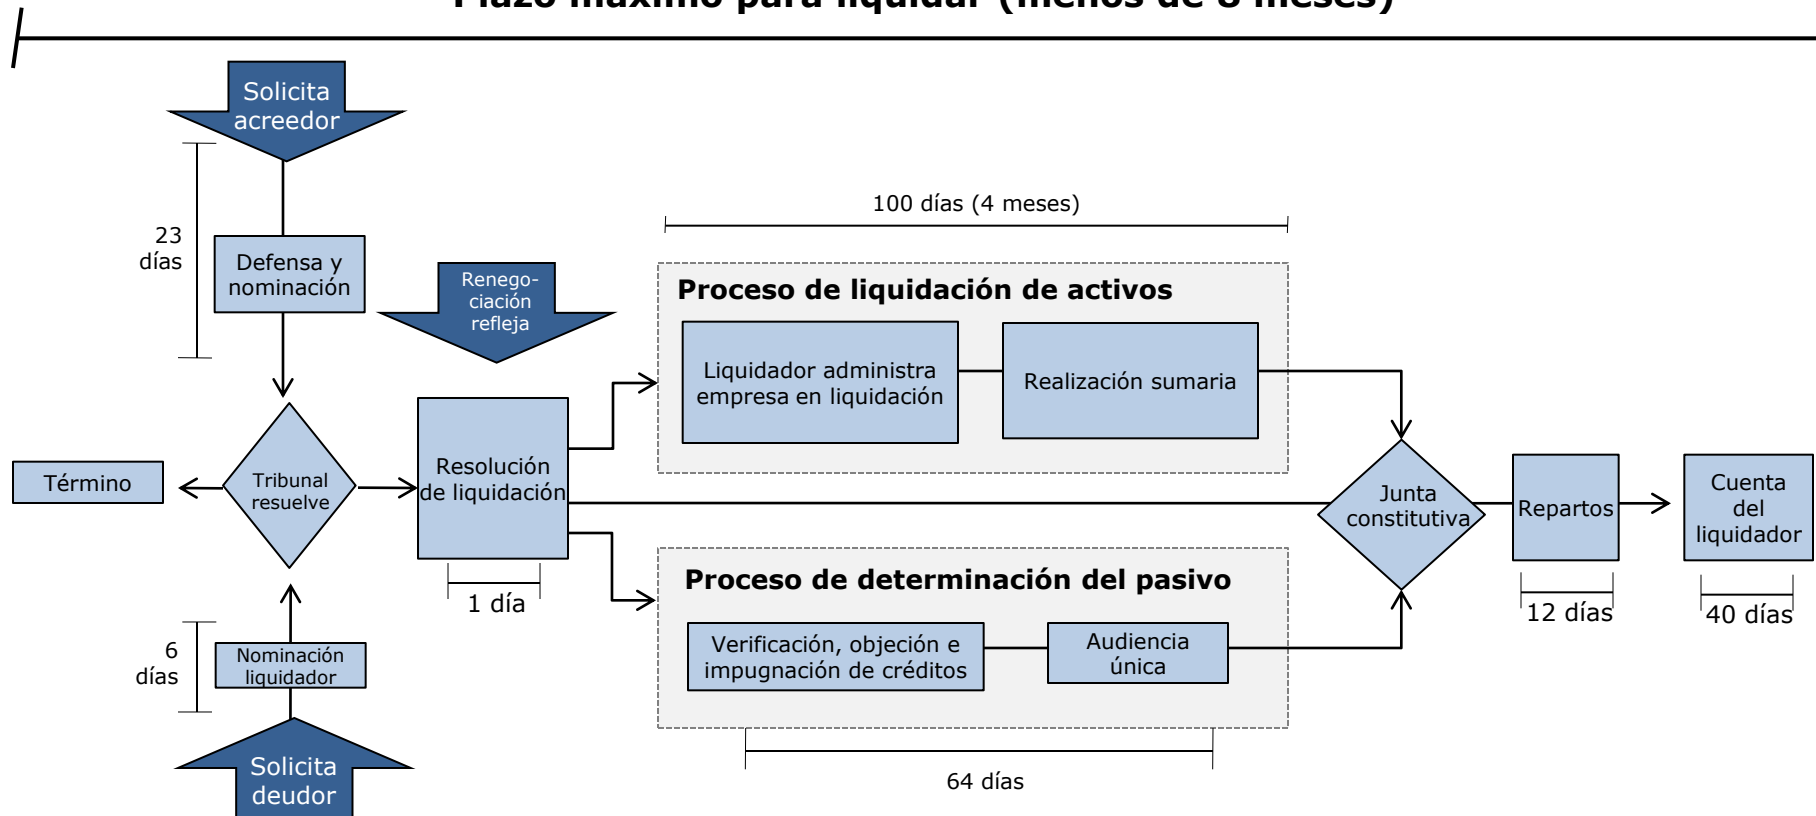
Plazo máximo para liquidar (menos de 8 meses)

Solicita acreedor

23 días

Defensa y nominación

Renegociación refleja

100 días (4 meses)

Proceso de liquidación de activos

Liquidador administra empresa en liquidación

Realización sumaria

Término

Tribunal resuelve

Resolución de liquidación

1 día

Junta constitutiva

Repartos

Cuenta del liquidador

12 días

40 días

Proceso de determinación del pasivo

6 días

Nominación liquidador

Verificación, objeción e impugnación de créditos

Audiencia única

64 días

Solicita deudor